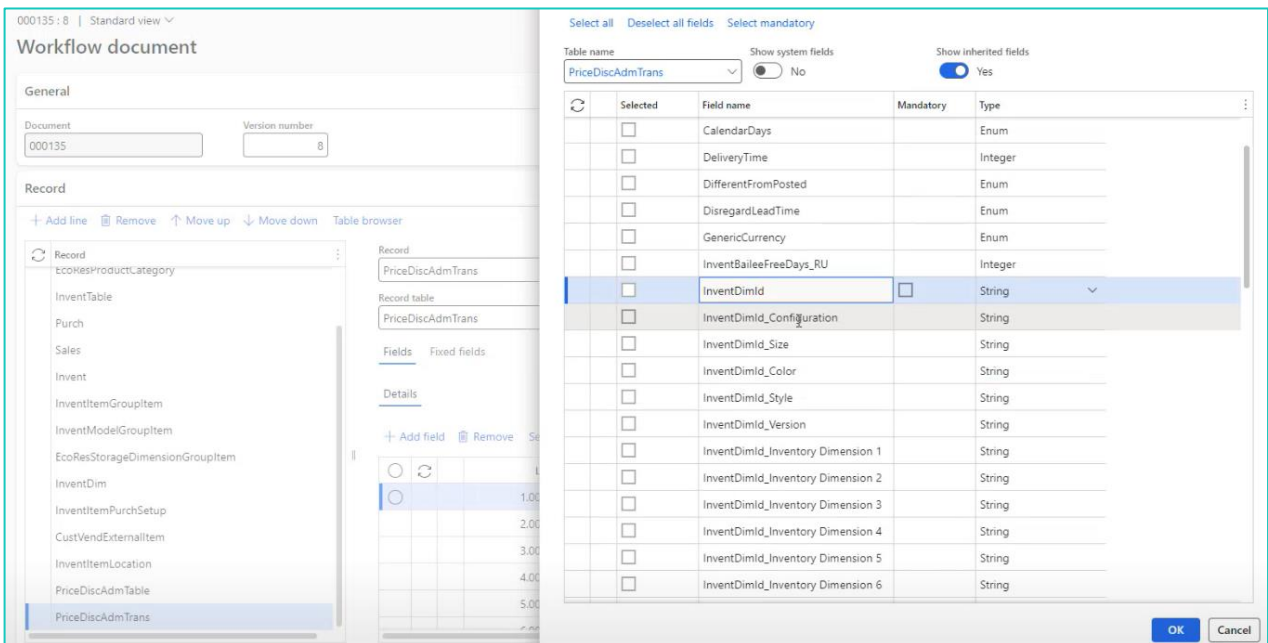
000135 : 8 | Standard view

Workflow document

General

Document
000135

Version number
8

Record

+ Add line  Remove  ↑ Move up  ↓ Move down  Table browser

| Record |
|---|
| EcoResProductCategory |
| InventTable |
| Purch |
| Sales |
| Invent |
| InventItemGroupItem |
| InventModelGroupItem |
| EcoResStorageDimensionGroupItem |
| InventDim |
| InventItemPurchSetup |
| CustVendExternalItem |
| InventItemLocation |
| PriceDiscAdmTable |
| PriceDiscAdmTrans |

Record
PriceDiscAdmTrans

Record table
PriceDiscAdmTrans

Fields  Fixed fields

Details

+ Add field  Remove  Se

1.00
2.00
3.00
4.00
5.00

Select all  Deselect all fields  Select mandatory

Table name
PriceDiscAdmTrans

Show system fields
No

Show inherited fields
Yes

| Selected | Field name | Mandatory | Type |
|---|---|---|---|
| ☐ | CalendarDays | | Enum |
| ☐ | DeliveryTime | | Integer |
| ☐ | DifferentFromPosted | | Enum |
| ☐ | DisregardLeadTime | | Enum |
| ☐ | GenericCurrency | | Enum |
| ☐ | InventBaileeFreeDays_RU | | Integer |
| ☐ | InventDimId | ☐ | String |
| ☐ | InventDimId_Configuration | | String |
| ☐ | InventDimId_Size | | String |
| ☐ | InventDimId_Color | | String |
| ☐ | InventDimId_Style | | String |
| ☐ | InventDimId_Version | | String |
| ☐ | InventDimId_Inventory Dimension 1 | | String |
| ☐ | InventDimId_Inventory Dimension 2 | | String |
| ☐ | InventDimId_Inventory Dimension 3 | | String |
| ☐ | InventDimId_Inventory Dimension 4 | | String |
| ☐ | InventDimId_Inventory Dimension 5 | | String |
| ☐ | InventDimId_Inventory Dimension 6 | | String |

OK  Cancel